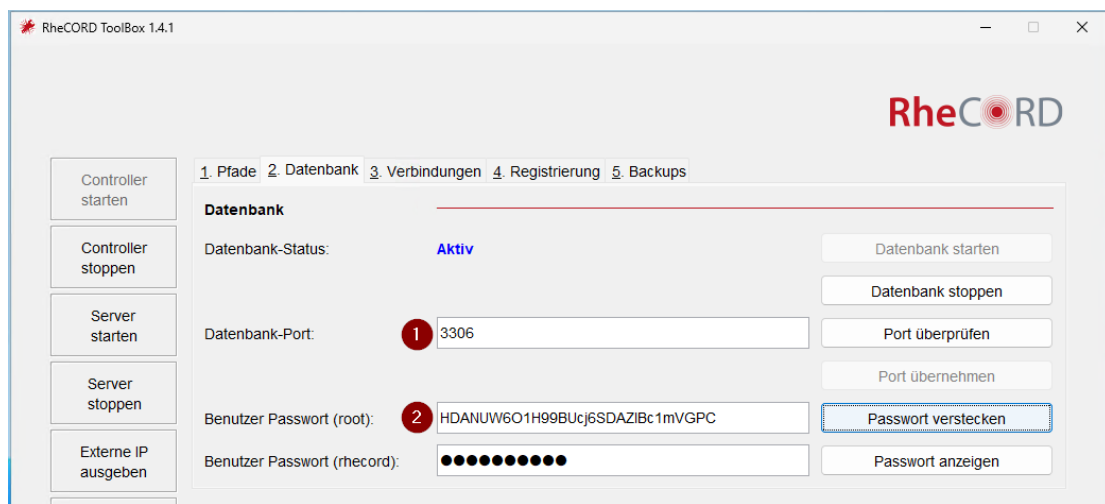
RheCORD ToolBox 1.4.1

RheCORD

Controller starten

Controller stoppen

Server starten

Server stoppen

Externe IP ausgeben

1. Pfade | 2. Datenbank | 3. Verbindungen | 4. Registrierung | 5. Backups

Datenbank

Datenbank-Status: Aktiv

Datenbank starten

Datenbank stoppen

Datenbank-Port: 1 3306

Port überprüfen

Port übernehmen

Benutzer Passwort (root): 2 HDANUW6O1H99BUcj6SDAZIBc1mVGPC

Passwort verstecken

Benutzer Passwort (rhecord): ●●●●●●●●●●

Passwort anzeigen